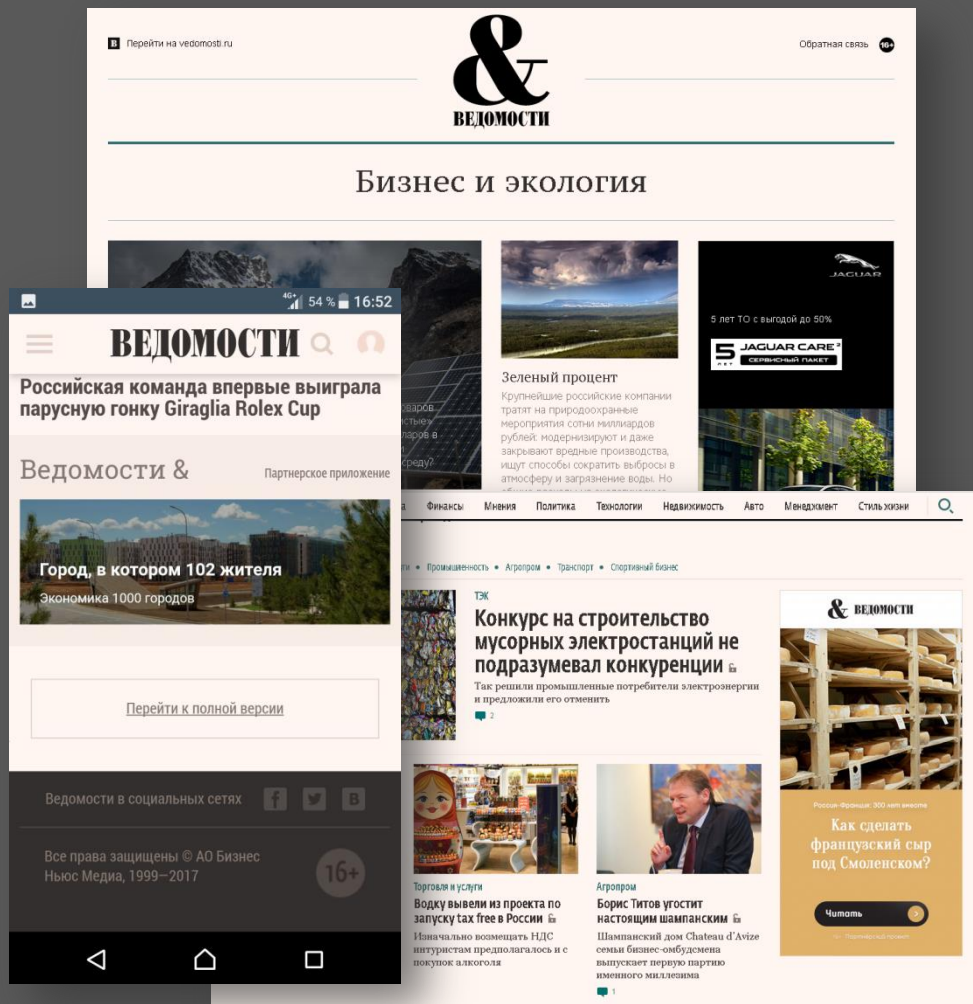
B Перейти на vedomosti.ru

&
ВЕДОМОСТИ

Обратная связь 16+

Бизнес и экология

Зеленый процент

Крупнейшие российские компании тратят на природоохранные мероприятия сотни миллиардов рублей: модернизируют и даже закрывают вредные производства, ищут способы сократить выбросы в атмосферу и загрязнение воды. Но

JAGUAR

5 лет ТО с выгодой до 50%

5 ЛЕТ JAGUAR CARE СЕРВИСНЫЙ ПАКЕТ

4G 54 % 16:52

ВЕДОМОСТИ

Российская команда впервые выиграла парусную гонку Giraglia Rolex Cup

Ведомости &

Партнерское приложение

Город, в котором 102 жителя

Экономика 1000 городов

Перейти к полной версии

Ведомости в социальных сетях

Все права защищены © АО Бизнес Ньюс Медиа, 1999–2017

16+

Финансы Мнения Политика Технологии Недвижимость Авто Менеджмент Стиль жизни

Промышленность • Агропром • Транспорт • Спортивный бизнес

ТЭК

Конкурс на строительство мусорных электростанций не подразумевал конкуренции

Так решили промышленные потребители электроэнергии и предложили его отменить

2

Торговля и услуги

Водку вывели из проекта по запуску tax free в России

Изначально возмещать НДС интуристам предполагалось и с покупок алкоголя

Агропром

Борис Титов угостит настоящим шампанским

Шампанский дом Chateau d'Avize семьи бизнес-омбудсмена выпускает первую партию именного миллезима

1

& ВЕДОМОСТИ

Россия-Франция: 300 лет вместе

Как сделать французский сыр под Смоленском?

Читать

Партнерский проект